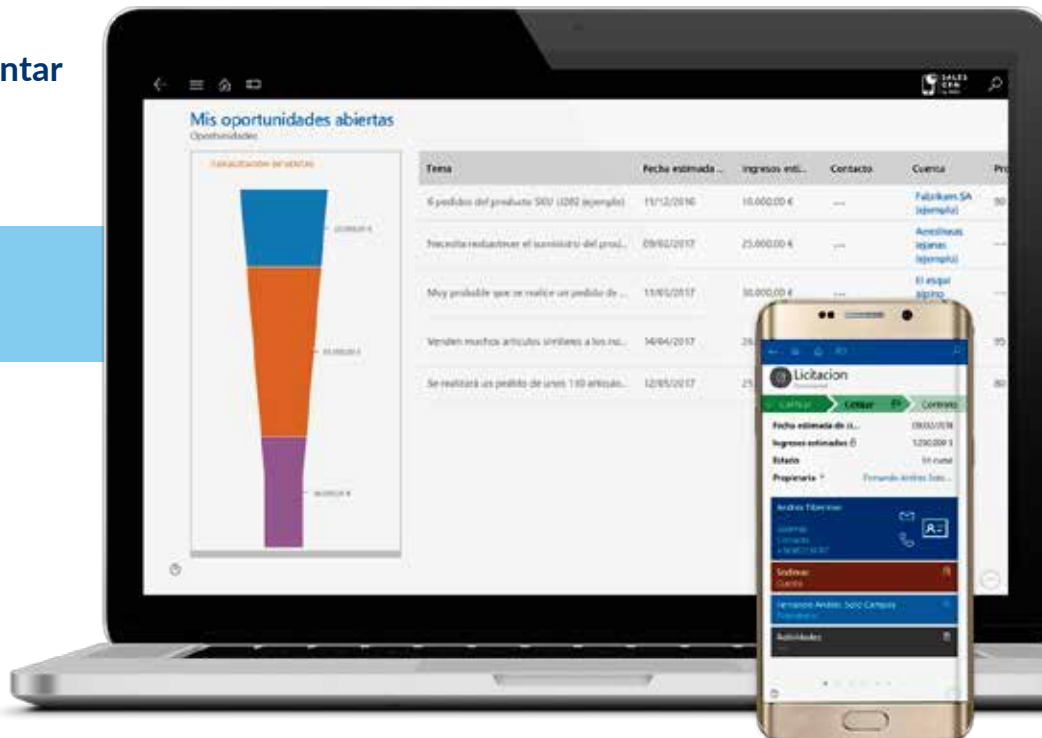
ntar

Mis oportunidades abiertas
Oportunidades

CANALIZACIÓN DE VENTAS

| Tema | Fecha estimada ... | Ingresos esti... | Contacto | Cuenta | Pr |
|---|---|---|---|---|---|
| 6 pedidos del producto SKU (J282 (ejemplo)) | 11/12/2016 | 10.000,00 € | --- | Fabrikam SA (ejemplo) | 90 |
| Necesita reabastecer el suministro del prod... | 09/02/2017 | 25.000,00 € | --- | Aerolíneas lejanas (ejemplo) | --- |
| Muy probable que se realice un pedido de ... | 11/03/2017 | 30.000,00 € | --- | El esquí alpino | --- |
| Venden muchos artículos similares a los nu... | 14/04/2017 | 26 | | | 95 |
| Se realizará un pedido de unos 110 artícul... | 12/05/2017 | 25 | | | 80 |

Licitacion
Calificar | Licitar | Contrato
Fecha estimada de ci... 09/02/2018
Ingresos estimados 1250,00 $
Estado En curso
Propietario * Fernando Andrés Soto...
Andrés Tiberinus
Sollinar
Cuenta
Fernando Andrés Soto Campos
Actividades